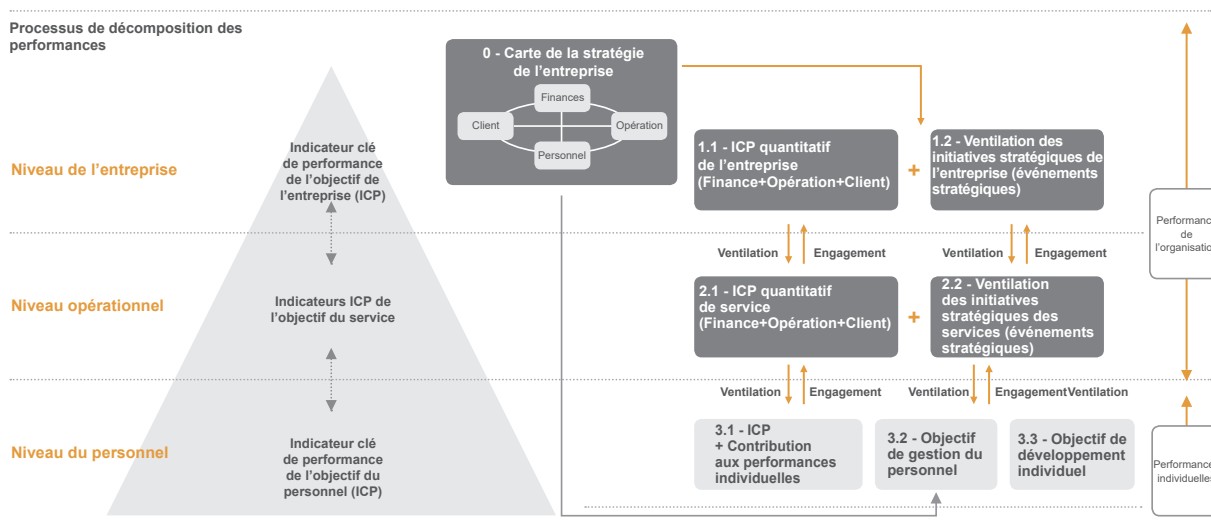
Processus de décomposition des performances

Niveau de l'entreprise

Niveau opérationnel

Niveau du personnel

Indicateur clé de performance de l'objectif de l'entreprise (ICP)

Indicateurs ICP de l'objectif du service

Indicateur clé de performance de l'objectif du personnel (ICP)

0 - Carte de la stratégie de l'entreprise

Finances

Client

Opération

Personnel

1.1 - ICP quantitatif de l'entreprise (Finance+Opération+Client)

+

1.2 - Ventilation des initiatives stratégiques de l'entreprise (événements stratégiques)

Ventilation

Engagement

Ventilation

Engagement

2.1 - ICP quantitatif de service (Finance+Opération+Client)

+

2.2 - Ventilation des initiatives stratégiques des services (événements stratégiques)

Ventilation

Engagement

Ventilation

EngagementVentilation

3.1 - ICP + Contribution aux performances individuelles

3.2 - Objectif de gestion du personnel

3.3 - Objectif de développement individuel

Performanc de l'organisatio

Performance individuelle